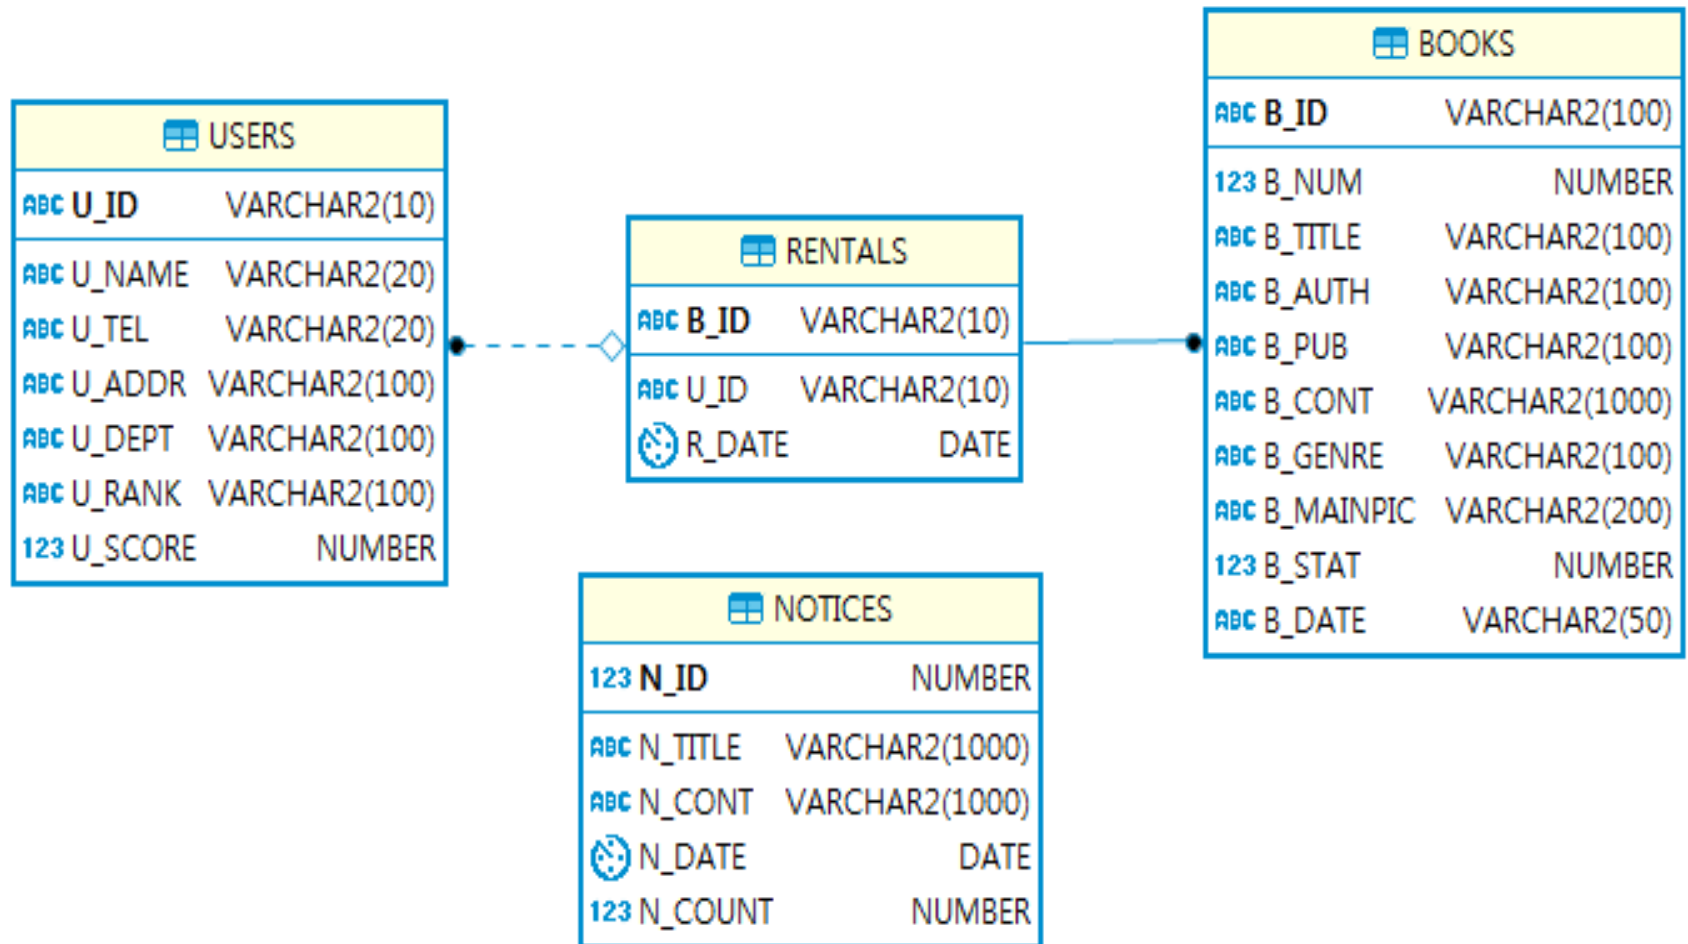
USERS

| | |
|---|---|
| ABC U_ID | VARCHAR2(10) |
| ABC U_NAME | VARCHAR2(20) |
| ABC U_TEL | VARCHAR2(20) |
| ABC U_ADDR | VARCHAR2(100) |
| ABC U_DEPT | VARCHAR2(100) |
| ABC U_RANK | VARCHAR2(100) |
| 123 U_SCORE | NUMBER |

RENTALS

| | |
|---|---|
| ABC B_ID | VARCHAR2(10) |
| ABC U_ID | VARCHAR2(10) |
| R_DATE | DATE |

BOOKS

| | |
|---|---|
| ABC B_ID | VARCHAR2(100) |
| 123 B_NUM | NUMBER |
| ABC B_TITLE | VARCHAR2(100) |
| ABC B_AUTH | VARCHAR2(100) |
| ABC B_PUB | VARCHAR2(100) |
| ABC B_CONT | VARCHAR2(1000) |
| ABC B_GENRE | VARCHAR2(100) |
| ABC B_MAINPIC | VARCHAR2(200) |
| 123 B_STAT | NUMBER |
| ABC B_DATE | VARCHAR2(50) |

NOTICES

| | |
|---|---|
| 123 N_ID | NUMBER |
| ABC N_TITLE | VARCHAR2(1000) |
| ABC N_CONT | VARCHAR2(1000) |
| N_DATE | DATE |
| 123 N_COUNT | NUMBER |